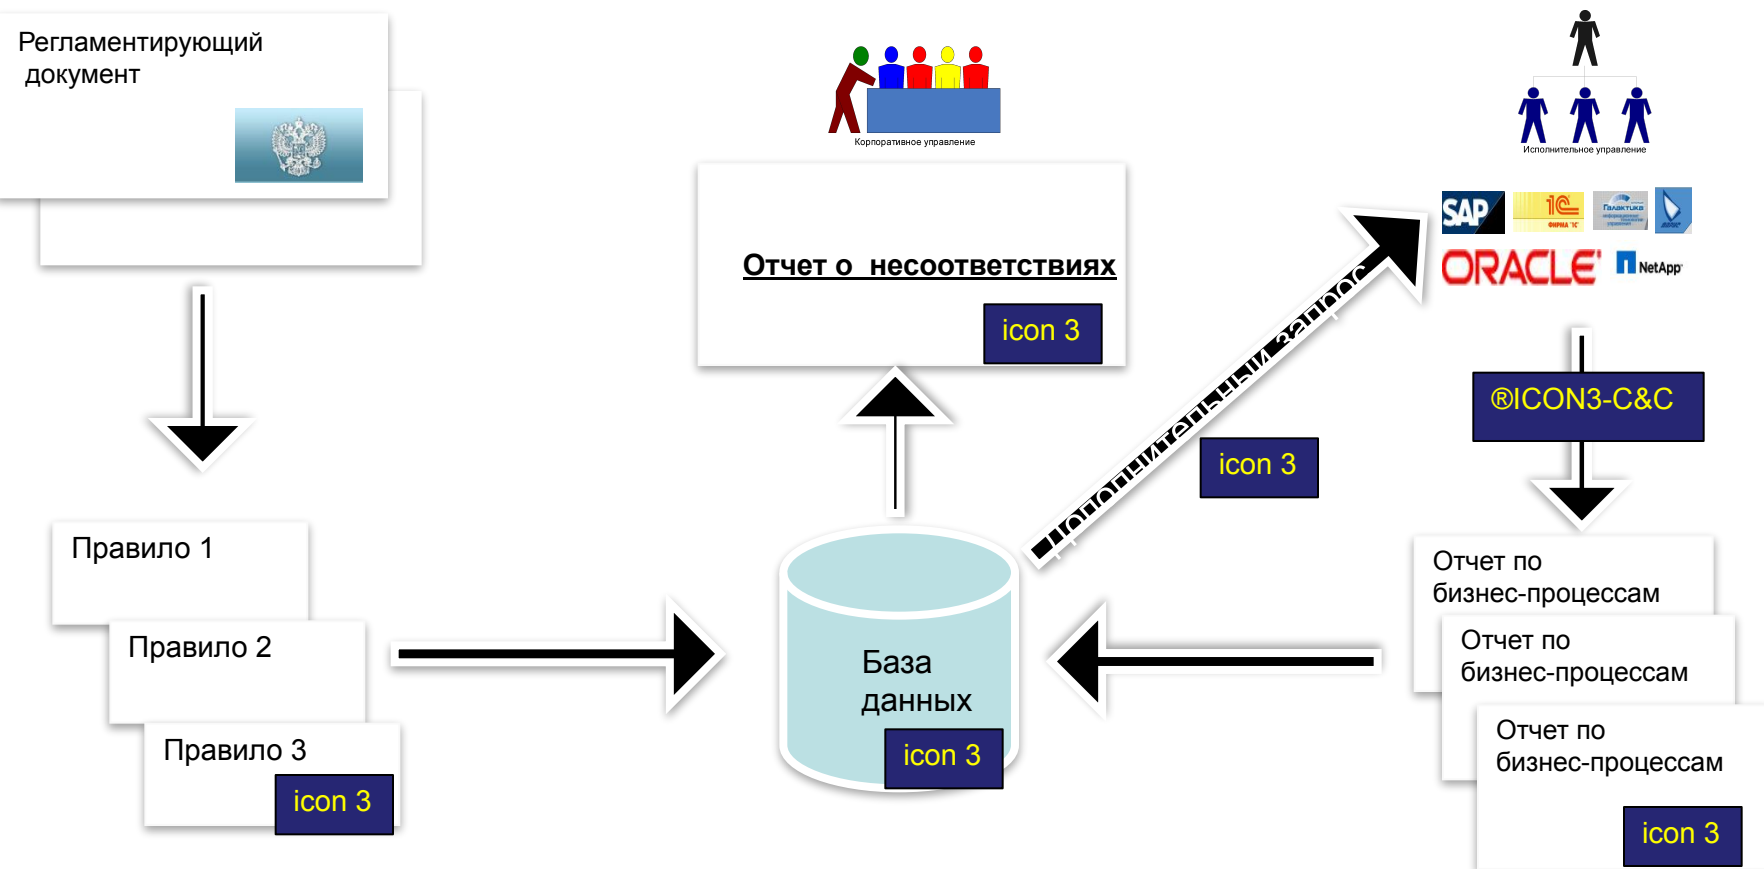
Регламентирующий документ

Корпоративное управление

Отчет о несоответствиях

icon 3

Исполнительное управление

SAP

1С

Галактика

ORACLE

NetApp

®ICON3-C&C

Дополнительный запрос

icon 3

Правило 1

Правило 2

Правило 3

icon 3

База данных

icon 3

Отчет по бизнес-процессам

Отчет по бизнес-процессам

Отчет по бизнес-процессам

icon 3